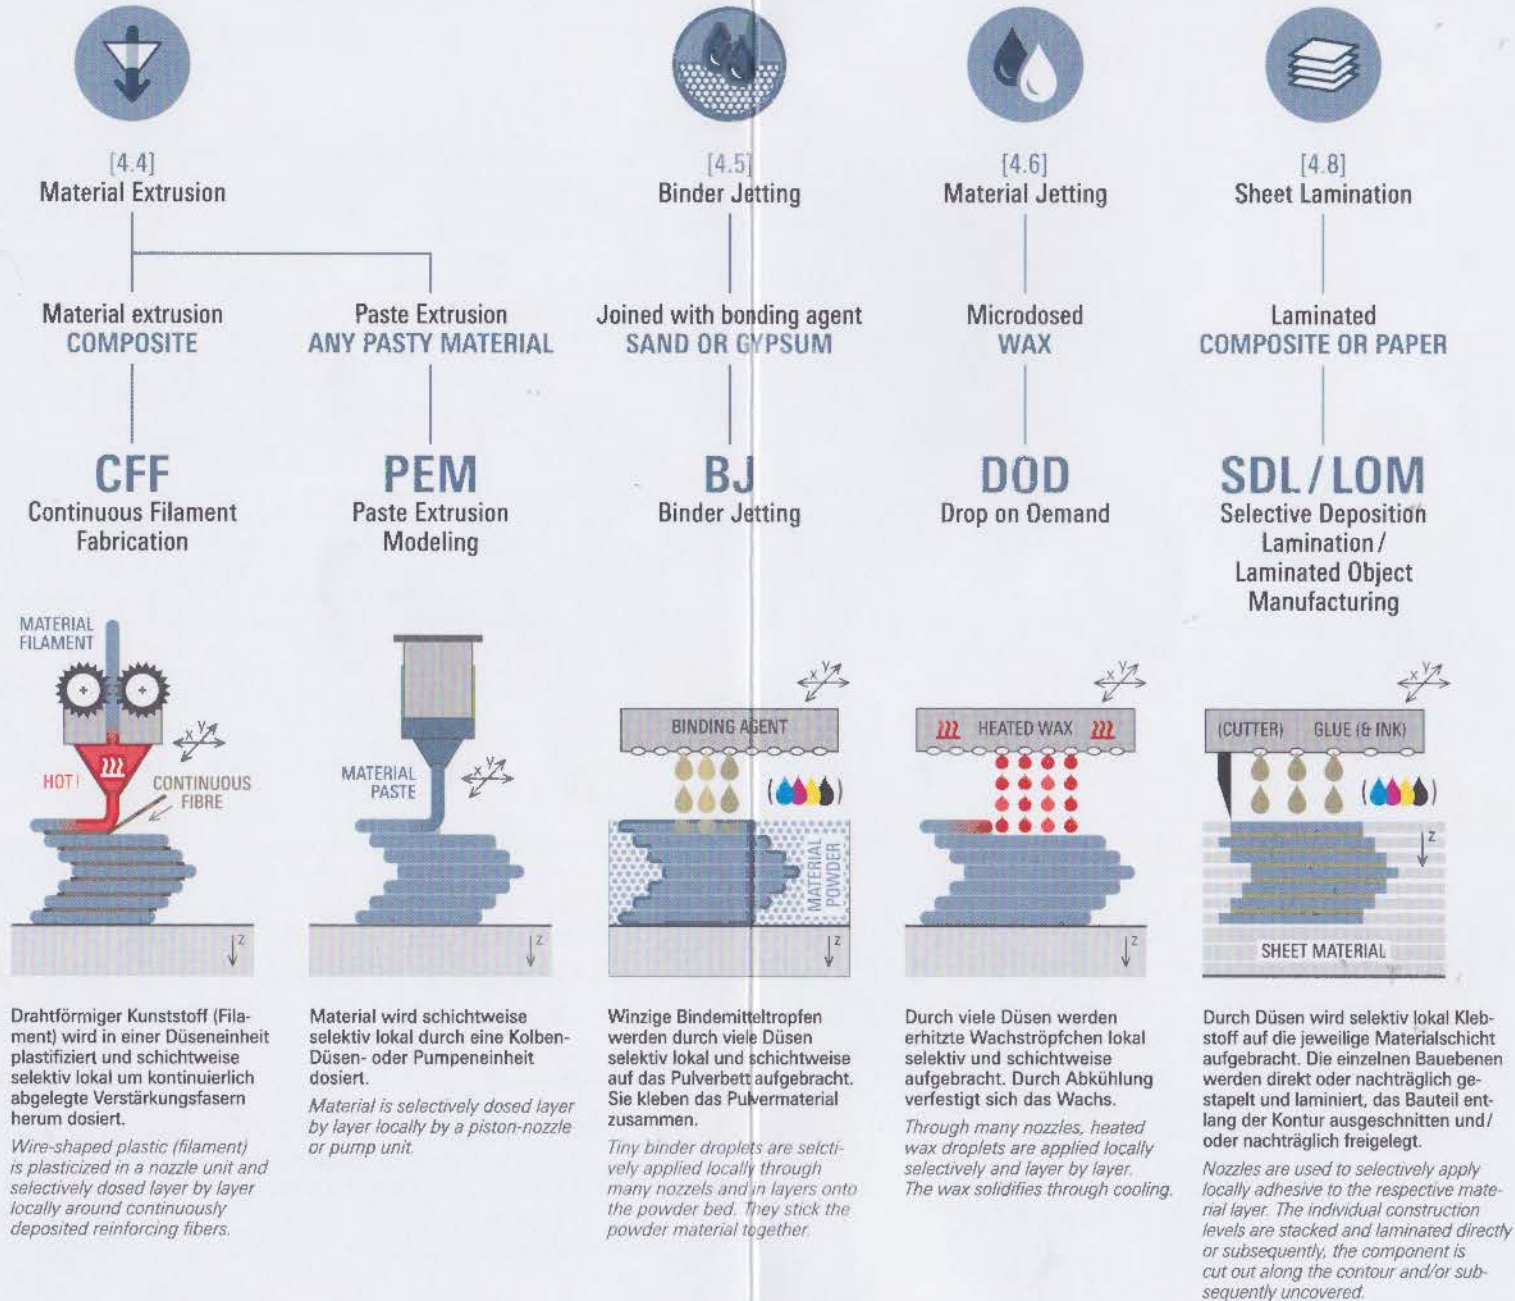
[4.4]
Material Extrusion

Material extrusion
COMPOSITE

CFF
Continuous Filament Fabrication

MATERIAL FILAMENT
HOT!
CONTINUOUS FIBRE
x y z

Paste Extrusion
ANY PASTY MATERIAL

PEM
Paste Extrusion Modeling

MATERIAL PASTE
x y z

[4.5]
Binder Jetting

Joined with bonding agent
SAND OR GYPSUM

BJ
Binder Jetting

BINDING AGENT
MATERIAL POWDER
x y z

[4.6]
Material Jetting

Microdosed
WAX

DOD
Drop on Demand

HEATED WAX
x y z

[4.8]
Sheet Lamination

Laminated
COMPOSITE OR PAPER

SDL / LOM
Selective Deposition Lamination / Laminated Object Manufacturing

(CUTTER) GLUE (& INK)
SHEET MATERIAL
x y z

Drahtförmiger Kunststoff (Filament) wird in einer Düseneinheit plastifiziert und schichtweise selektiv lokal um kontinuierlich abgelegte Verstärkungsfasern herum dosiert.

Wire-shaped plastic (filament) is plasticized in a nozzle unit and selectively dosed layer by layer locally around continuously deposited reinforcing fibers.

Material wird schichtweise selektiv lokal durch eine Kolben-Düsen- oder Pumpeneinheit dosiert.

Material is selectively dosed layer by layer locally by a piston-nozzle or pump unit.

Winzige Bindemitteltropfen werden durch viele Düsen selektiv lokal und schichtweise auf das Pulverbett aufgebracht. Sie kleben das Pulvermaterial zusammen.

Tiny binder droplets are selctively applied locally through many nozzels and in layers onto the powder bed. They stick the powder material together.

Durch viele Düsen werden erhitzte Wachströpfchen lokal selektiv und schichtweise aufgebracht. Durch Abkühlung verfestigt sich das Wachs.

Through many nozzles, heated wax droplets are applied locally selectively and layer by layer. The wax solidifies through cooling.

Durch Düsen wird selektiv lokal Klebstoff auf die jeweilige Materialschicht aufgebracht. Die einzelnen Bauebenen werden direkt oder nachträglich gestapelt und laminiert, das Bauteil entlang der Kontur ausgeschnitten und/ oder nachträglich freigelegt.

Nozzles are used to selectively apply locally adhesive to the respective material layer. The individual construction levels are stacked and laminated directly or subsequently, the component is cut out along the contour and/or subsequently uncovered.